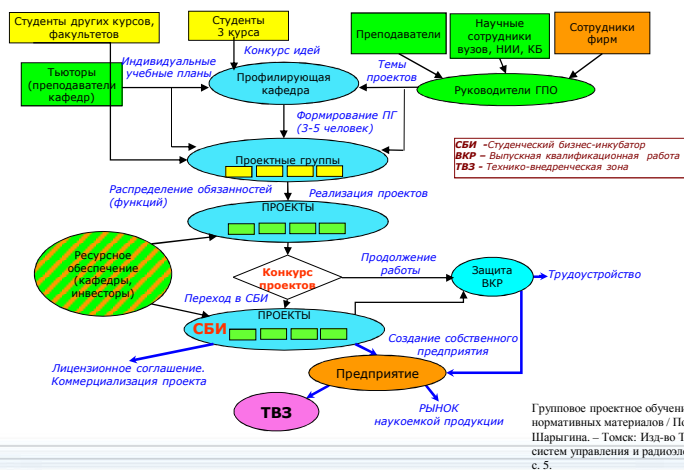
Студенты других курсов, факультетов

Студенты 3 курса

Преподаватели

Научные сотрудники вузов, НИИ, КБ

Сотрудники фирм

Конкурс идей

Индивидуальные учебные планы

Тьюторы (преподаватели кафедр)

Профилирующая кафедра

Темы проектов

Руководители ГПО

Формирование ПГ (3-5 человек)

*СБИ* -Студенческий бизнес-инкубатор
*ВКР* – Выпускная квалификационная работа
*ТВЗ* - Технико-внедренческая зона

Проектные группы

Распределение обязанностей (функций)

Реализация проектов

ПРОЕКТЫ

Ресурсное обеспечение (кафедры, инвесторы)

Конкурс проектов

Продолжение работы

Защита ВКР

Трудоустройство

Переход в СБИ

СБИ

ПРОЕКТЫ

Создание собственного предприятия

Лицензионное соглашение. Коммерциализация проекта

Предприятие

ТВЗ

РЫНОК наукоемкой продукции

Групповое проектное обучени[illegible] нормативных материалов / По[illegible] Шарыгина. – Томск: Изд-во Т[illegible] систем управления и радиоэл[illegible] с. 5.